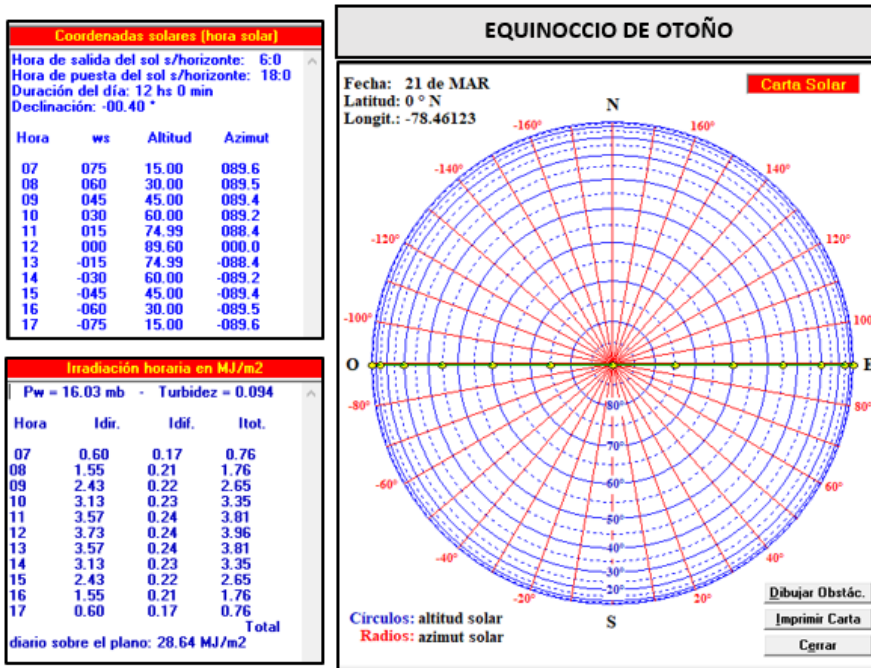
Coordenadas solares (hora solar)

Hora de salida del sol s/horizonte: 6:0
Hora de puesta del sol s/horizonte: 18:0
Duración del día: 12 hs 0 min
Declinación: -00.40 °

| Hora | ws | Altitud | Azimut |
|---|---|---|---|
| 07 | 075 | 15.00 | 089.6 |
| 08 | 060 | 30.00 | 089.5 |
| 09 | 045 | 45.00 | 089.4 |
| 10 | 030 | 60.00 | 089.2 |
| 11 | 015 | 74.99 | 088.4 |
| 12 | 000 | 89.60 | 000.0 |
| 13 | -015 | 74.99 | -088.4 |
| 14 | -030 | 60.00 | -089.2 |
| 15 | -045 | 45.00 | -089.4 |
| 16 | -060 | 30.00 | -089.5 |
| 17 | -075 | 15.00 | -089.6 |

Irradiación horaria en MJ/m2

Pw = 16.03 mb - Turbidez = 0.094

| Hora | Idir. | Idif. | Itot. |
|---|---|---|---|
| 07 | 0.60 | 0.17 | 0.76 |
| 08 | 1.55 | 0.21 | 1.76 |
| 09 | 2.43 | 0.22 | 2.65 |
| 10 | 3.13 | 0.23 | 3.35 |
| 11 | 3.57 | 0.24 | 3.81 |
| 12 | 3.73 | 0.24 | 3.96 |
| 13 | 3.57 | 0.24 | 3.81 |
| 14 | 3.13 | 0.23 | 3.35 |
| 15 | 2.43 | 0.22 | 2.65 |
| 16 | 1.55 | 0.21 | 1.76 |
| 17 | 0.60 | 0.17 | 0.76 |

Total
diario sobre el plano: 28.64 MJ/m2

EQUINOCCIO DE OTOÑO

Fecha: 21 de MAR
Latitud: 0 ° N
Longit.: -78.46123

Carta Solar

N
-160° 160°
-140° 140°
-120° 120°
-100° 100
O E
-80° 80° 80°
70°
60°
-60° 60°
50°
-40° 40°
40°
30°
20°
-20° 20°
S

Círculos: altitud solar
Radios: azimut solar

Dibujar Obstác.
Imprimir Carta
Cerrar